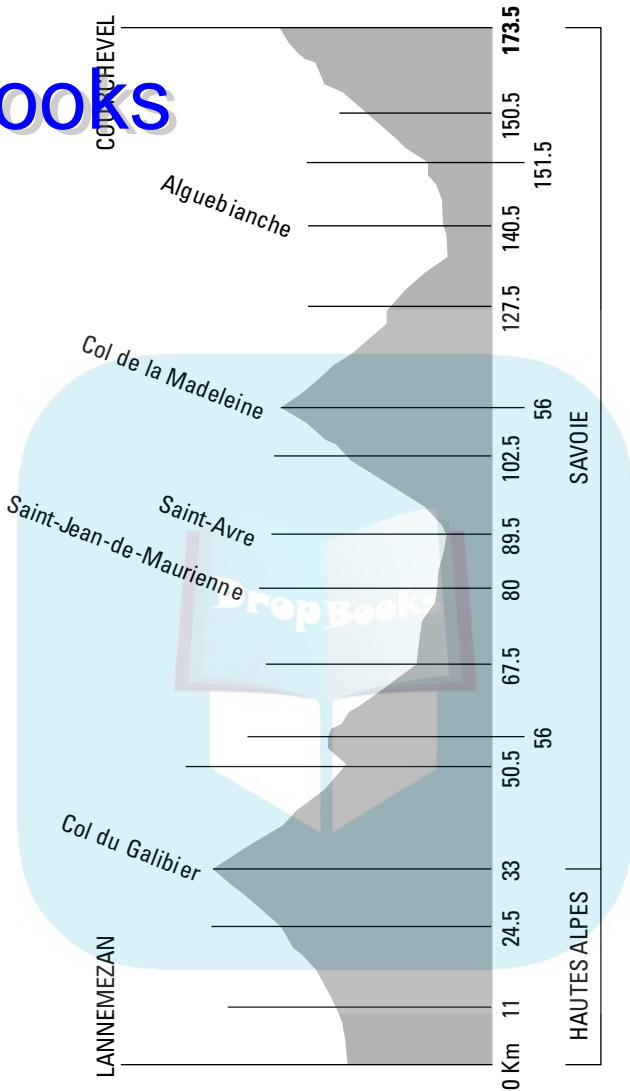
ooks
COURCHEVEL
173.5
150.5
151.5
Alguebianche
140.5
127.5
Col de la Madeleine
56
102.5
SAVOIE
Saint-Avre
89.5
Saint-Jean-de-Maurienne
80
DropBooks
67.5
56
50.5
Col du Galibier
33
24.5
HAUTES ALPES
LANNEMEZAN
11
0 Km